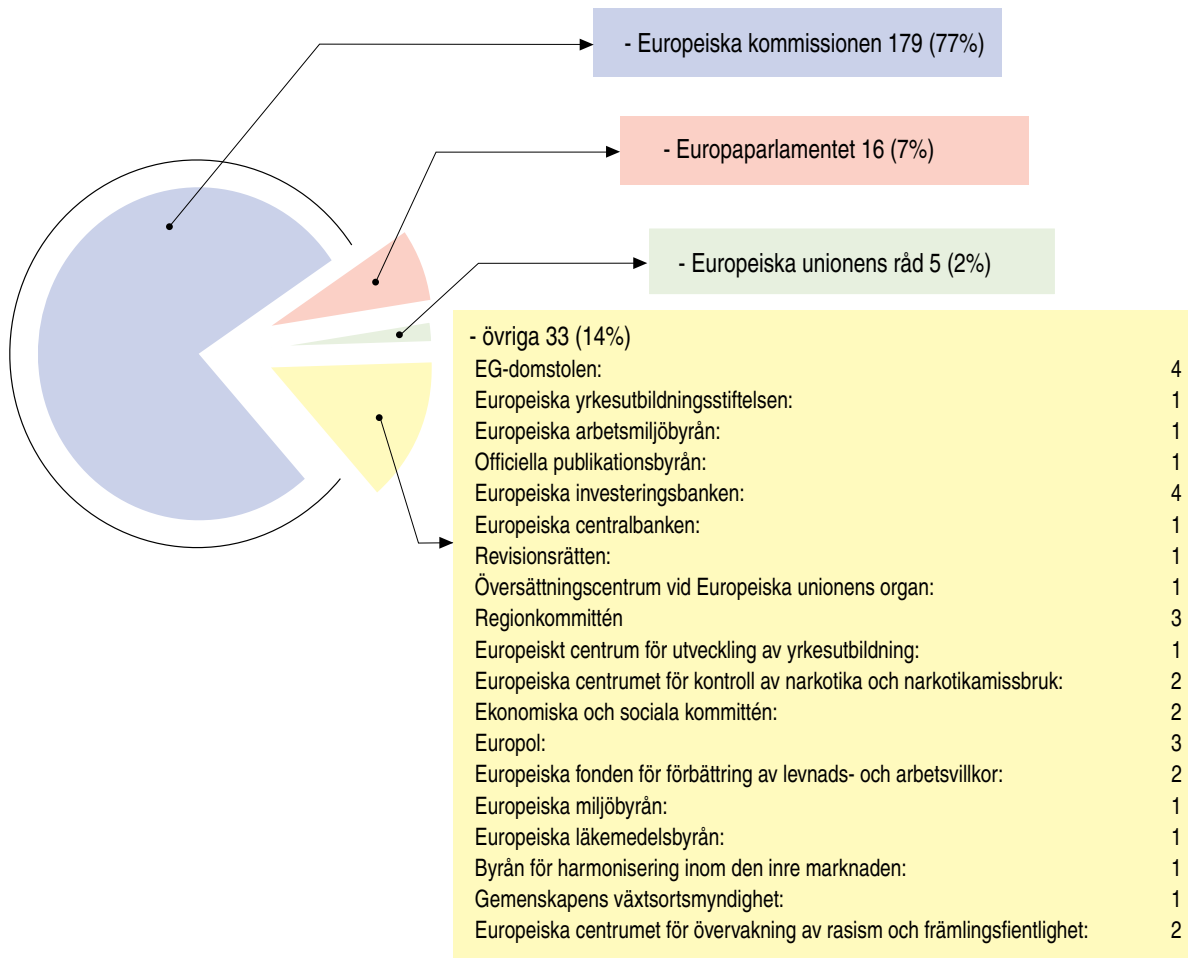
- Europeiska kommissionen 179 (77%)

- Europaparlamentet 16 (7%)

- Europeiska unionens råd 5 (2%)

- övriga 33 (14%)

| | |
|---|---|
| EG-domstolen: | 4 |
| Europeiska yrkesutbildningsstiftelsen: | 1 |
| Europeiska arbetsmiljöbyrån: | 1 |
| Officiella publikationsbyrån: | 1 |
| Europeiska investeringsbanken: | 4 |
| Europeiska centralbanken: | 1 |
| Revisionsrätten: | 1 |
| Översättningscentrum vid Europeiska unionens organ: | 1 |
| Regionkommittén | 3 |
| Europeiskt centrum för utveckling av yrkesutbildning: | 1 |
| Europeiska centrumet för kontroll av narkotika och narkotikamissbruk: | 2 |
| Ekonomiska och sociala kommittén: | 2 |
| Europol: | 3 |
| Europeiska fonden för förbättring av levnads- och arbetsvillkor: | 2 |
| Europeiska miljöbyrån: | 1 |
| Europeiska läkemedelsbyrån: | 1 |
| Byrån för harmonisering inom den inre marknaden: | 1 |
| Gemenskapens växtsortsmyndighet: | 1 |
| Europeiska centrumet för övervakning av rasism och främlingsfientlighet: | 2 |